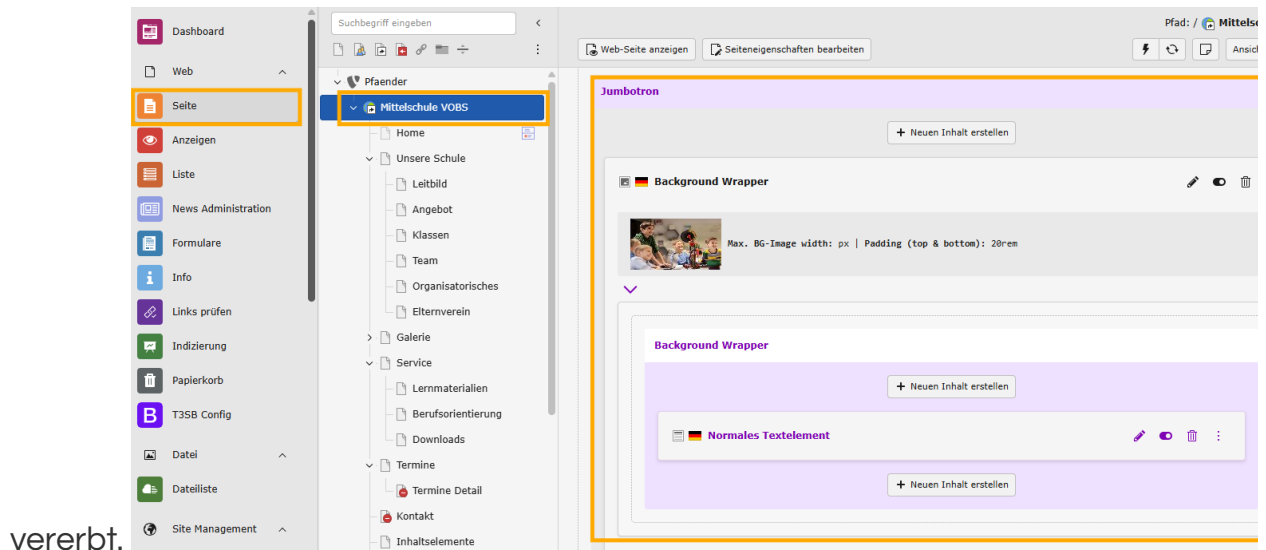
Dashboard
Web
Seite
Anzeigen
Liste
News Administration
Formulare
Info
Links prüfen
Indizierung
Papierkorb
T3SB Config
Datei
Dateiliste
Site Management

Suchbegriff eingeben
Pfaender
Mittelschule VOBS
Home
Unsere Schule
Leitbild
Angebot
Klassen
Team
Organisatorisches
Elternverein
Galerie
Service
Lernmaterialien
Berufsorientierung
Downloads
Termine
Termine Detail
Kontakt
Inhaltselemente

Pfad: / Mittels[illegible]
Web-Seite anzeigen
Seiteneigenschaften bearbeiten
Ansic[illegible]

Jumbotron
+ Neuen Inhalt erstellen
Background Wrapper
Max. BG-Image width: px | Padding (top & bottom): 20rem
Background Wrapper
+ Neuen Inhalt erstellen
Normales Textelement
+ Neuen Inhalt erstellen

vererbt.